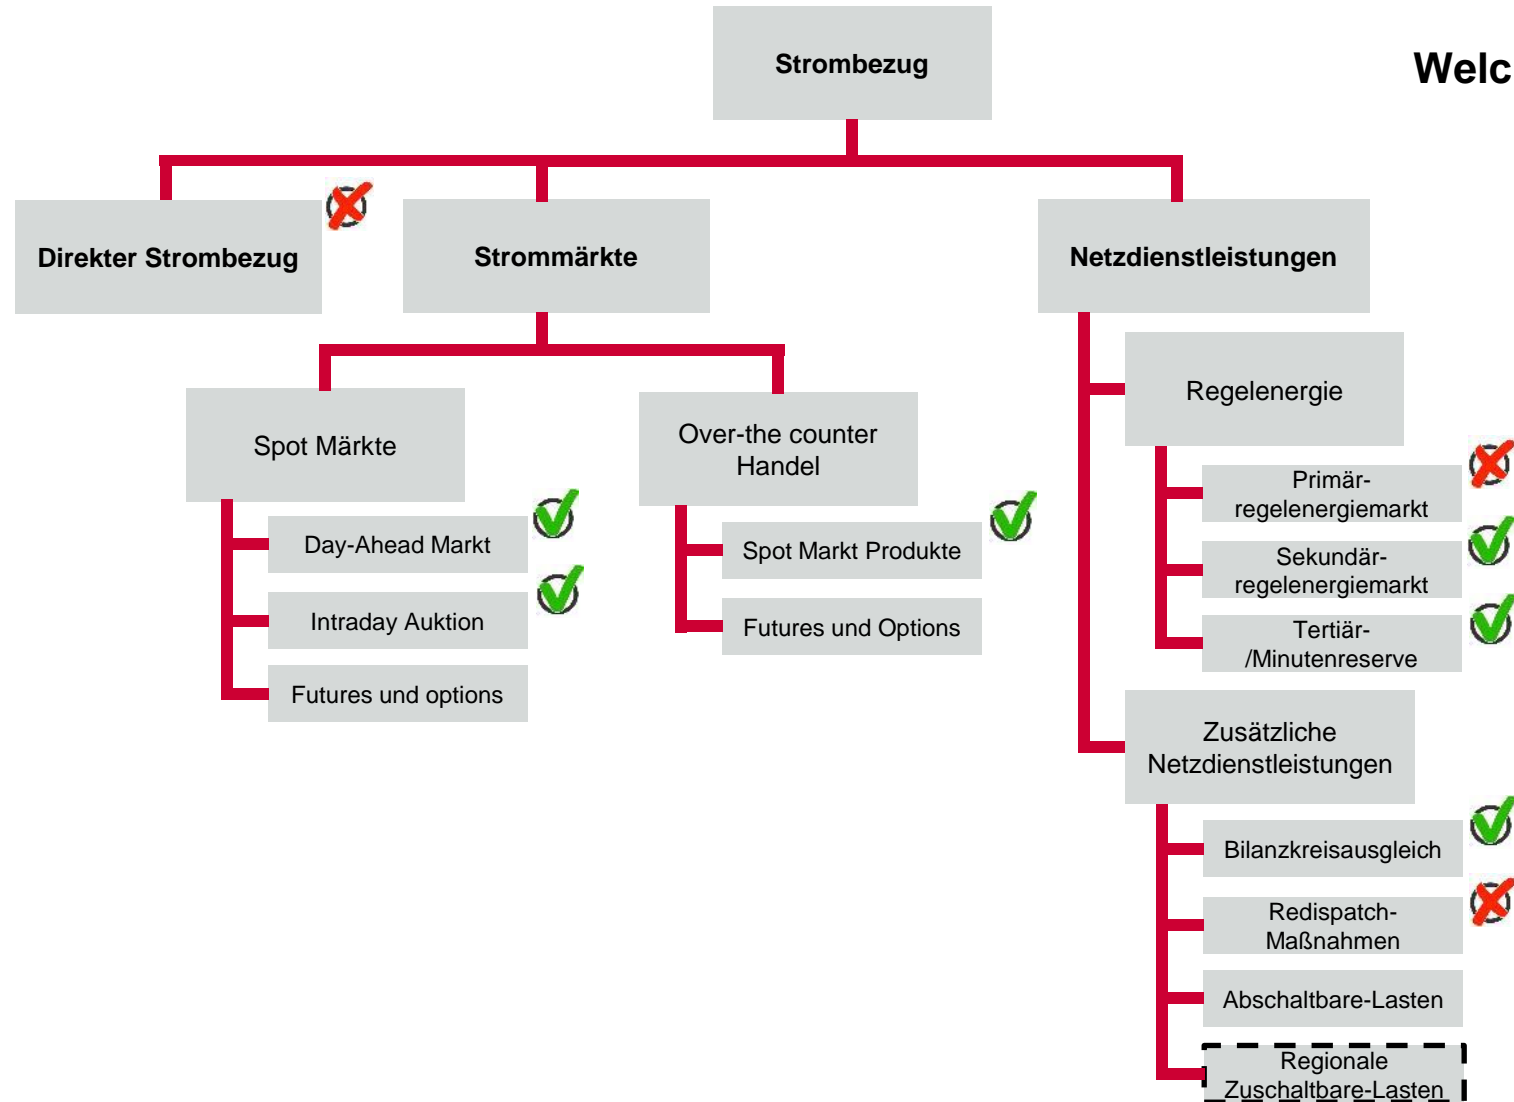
Welc

Strombezug

Direkter Strombezug

Strommärkte

Netzdienstleistungen

Spot Märkte

Day-Ahead Markt

Intraday Auktion

Futures und options

Over-the counter Handel

Spot Markt Produkte

Futures und Options

Regelenergie

Primär-regelenergiemarkt

Sekundär-regelenergiemarkt

Tertiär-/Minutenreserve

Zusätzliche Netzdienstleistungen

Bilanzkreisausgleich

Redispatch-Maßnahmen

Abschaltbare-Lasten

Regionale Zuschaltbare-Lasten